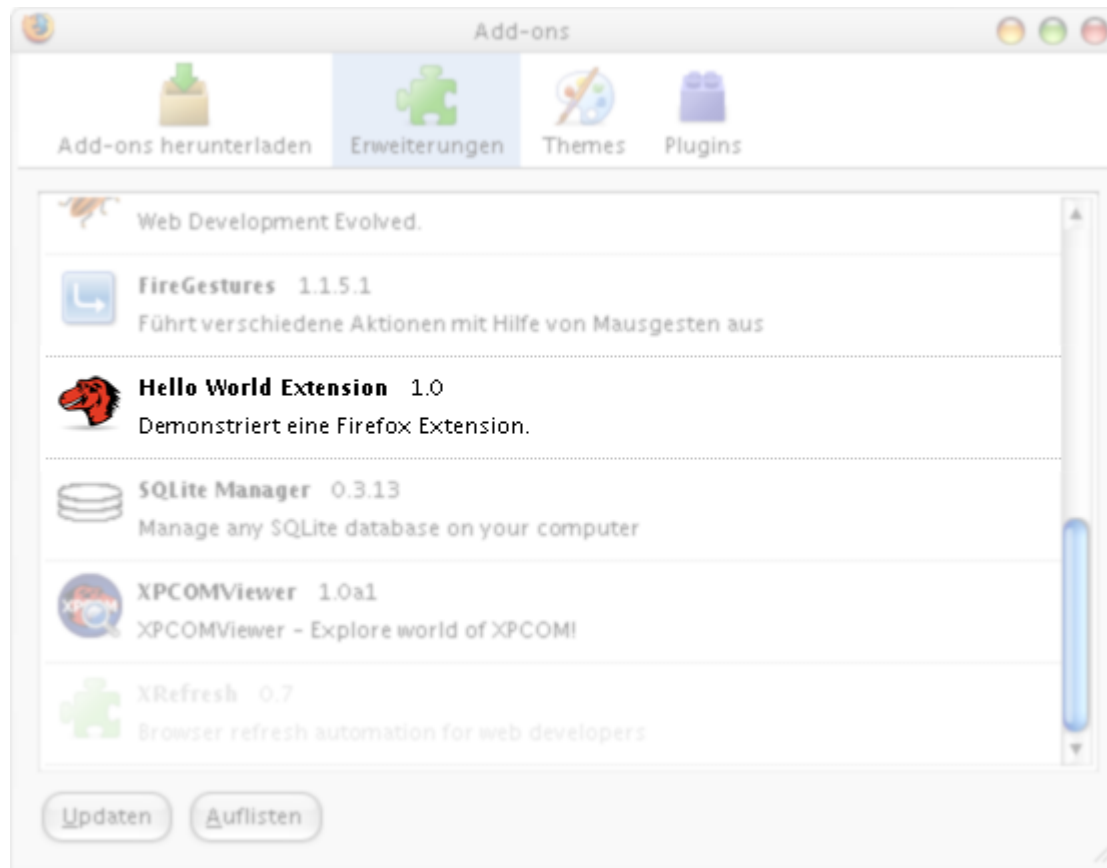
Add-ons

Add-ons herunterladen
Erweiterungen
Themes
Plugins

Web Development Evolved.

FireGestures 1.1.5.1
Führt verschiedene Aktionen mit Hilfe von Mausgesten aus

Hello World Extension 1.0
Demonstriert eine Firefox Extension.

SQLite Manager 0.3.13
Manage any SQLite database on your computer

XPCOMViewer 1.0a1
XPCOMViewer - Explore world of XPCOM!

XRefresh 0.7
Browser refresh automation for web developers

Updaten
Auflisten